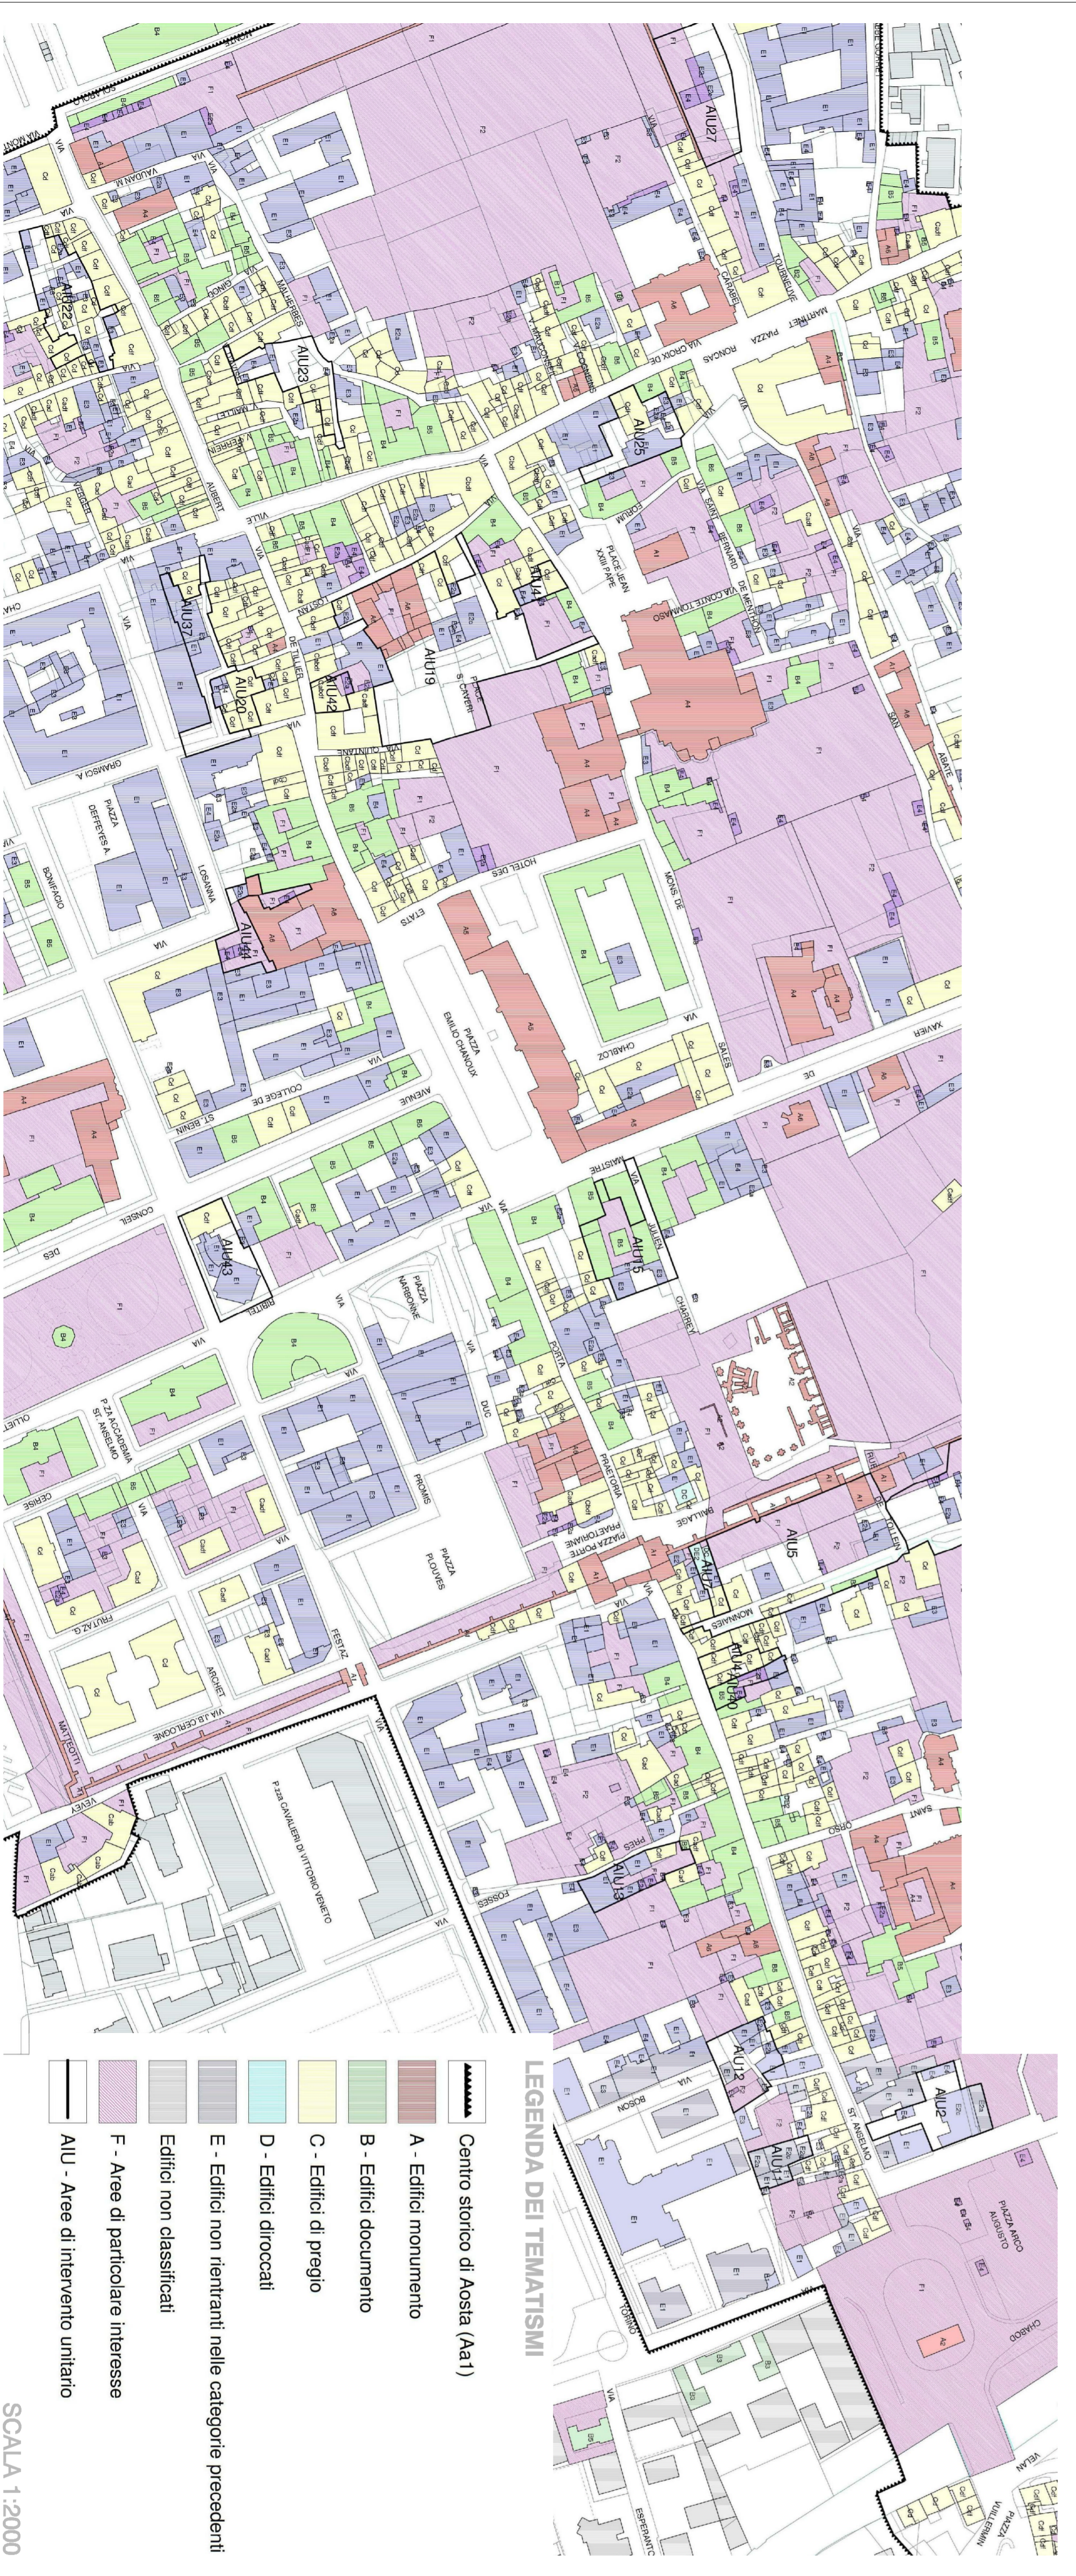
LEGENDA DEI TEMATISMI

Centro storico di Aosta (Aa1)

A - Edifici monumento

B - Edifici documento

C - Edifici di pregio

D - Edifici diroccati

E - Edifici non rientranti nelle categorie precedenti

Edifici non classificati

F - Aree di particolare interesse

AIU - Aree di intervento unitario

SCALA 1:2000

AIU27
AIU22
AIU23
AIU25
AIU37
AIU20
AIU42
AIU19
AIU14
AIU41
AIU43
AIU15
AIU5
AIU7
AIU4
AIU40
AIU3
AIU2
AIU1

VIA CROIX DE VILLE
PIAZZA RONCAS
PLACE JEAN XXIII PAPE
VIA CONTE TOMMASO
PIAZZA DEFFEYES A.
VIA LOSANNA
VIA GRAMSCI A.
VIA BONIFACIO
HOTEL DES ETATS
PIAZZA EMILIO CHANOUX
AVENUE
COLLEGE DE ST. BENIN
VIA XAVIER DE MAISTRE
SALES
CHABLOZ
VIA MONS DE
VIA JULIEN
CHARREY
PIAZZA NARBONNE
VIA PORTA PRAETORIA
PIAZZA PORTE PRAETORIANE
PIAZZA PLOUVES
PROMIS
VIA DUC
P.ZA ACCADEMIA ST. ANSELME
VIA FESTAZ
VIA J.B CERLOGNE
P.ZA CAVALIERI DI VITTORIO VENETO
VIA FOSSES
MONNAIES
VIA BAILLAGE
VIA SANT'ORSO
ST. ANSELMO
PIAZZA ARCO AUGUSTO
CHABOD
VIA TORINO
BOSON
ESPERANTO
PIAZZA VUILLERMIN
VIA ABATE
VIA MARTINET
VIA AUBERT
VIA DE TILLIER
VIA MALHERBES
VIA VAUDAN
VIA MONS
VIA QUINTANE
PIAZZA S. CAVERI
VIA MATTEOTTI
VEVEY
FRUTAZ G.
ARCHET
CERISE
OLLIETTI
VIA CONSEIL DES
VIA RIBITEL
TOURNEUVE
CHARABE
GIRARD